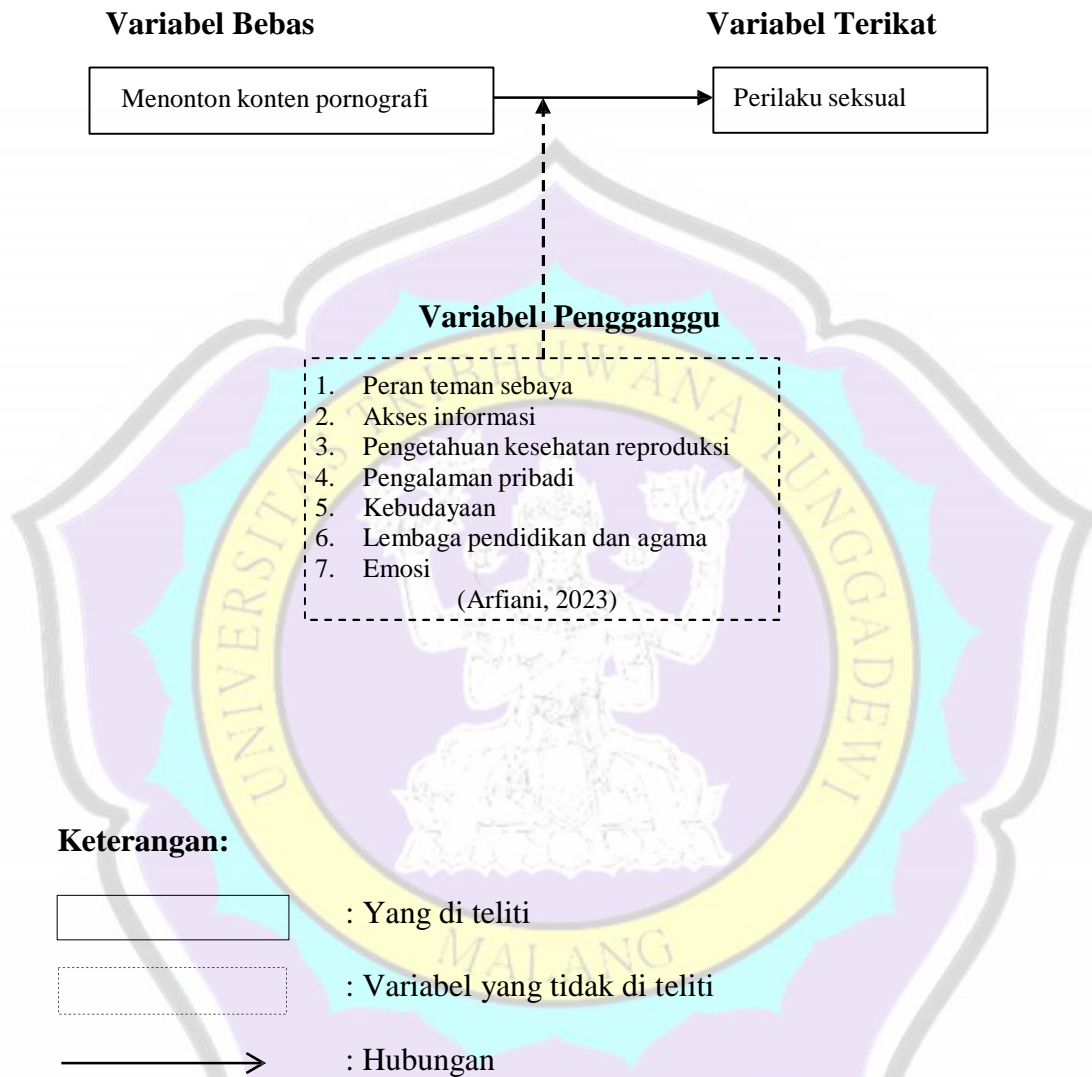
Variabel Bebas

Variabel Terikat

Menonton konten pornografi

Perilaku seksual

Variabel Pengganggu

1. Peran teman sebaya
2. Akses informasi
3. Pengetahuan kesehatan reproduksi
4. Pengalaman pribadi
5. Kebudayaan
6. Lembaga pendidikan dan agama
7. Emosi

(Arfiani, 2023)

UNIVERSITAS TRIBHUWANA TUNGGADEWI MALANG

Keterangan:

: Yang di teliti

: Variabel yang tidak di teliti

: Hubungan